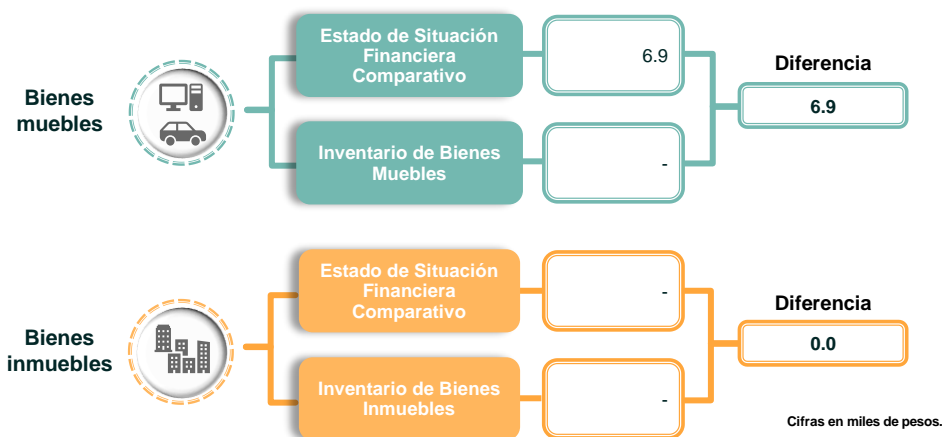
Bienes muebles

Estado de Situación Financiera Comparativo

6.9

Inventario de Bienes Muebles

-

Diferencia

6.9

Bienes inmuebles

Estado de Situación Financiera Comparativo

-

Inventario de Bienes Inmuebles

-

Diferencia

0.0

Cifras en miles de pesos.